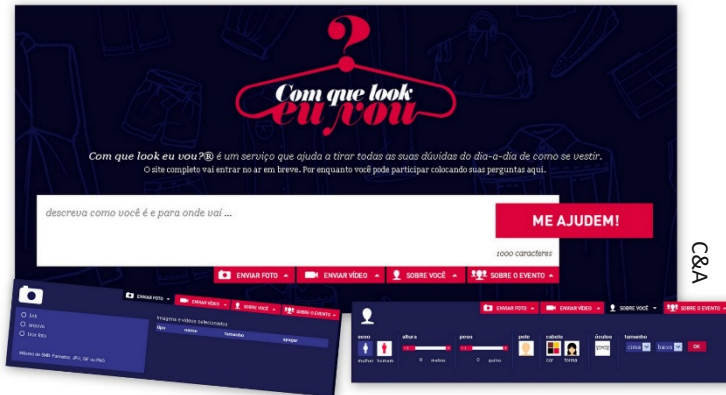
?
Com que look eu vou

Com que look eu vou?® é um serviço que ajuda a tirar todas as suas dúvidas do dia-a-dia de como se vestir.
O site completo vai entrar no ar em breve. Por enquanto você pode participar colocando suas perguntas aqui.

descreva como você é e para onde vai ...

ME AJUDEM!

1000 caracteres

ENVIAR FOTO
ENVIAR VÍDEO
SOBRE VOCÊ
SOBRE O EVENTO

C&A

ENVIAR FOTO
ENVIAR VÍDEO
SOBRE VOCÊ
SOBRE O EVENTO

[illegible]
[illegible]
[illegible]

Imagens e vídeos selecionados

| tipo | nome | tamanho | apagar |
|---|---|---|---|

Máximo de 5MB. Formatos: JPG, GIF ou PNG

ENVIAR FOTO
ENVIAR VÍDEO
SOBRE VOCÊ
SOBRE O EVENTO

sexo
mulher
homem
altura
0 metros
peso
0 quilos
pele
cabelo
cor
forma
óculos
tamanho
cima
baixo
OK